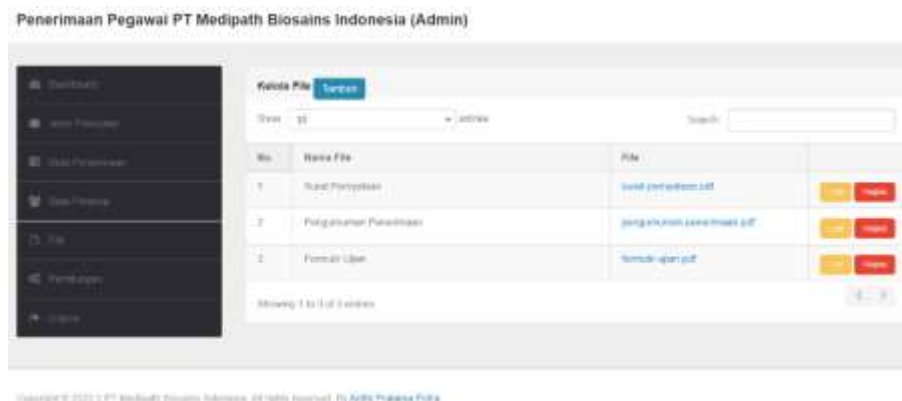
Penerimaan Pegawai PT Medipath Biosains Indonesia (Admin)

Dashboard
Jenis Pekerjaan
Data Penerimaan
Data Pelamar
File
Pembayaran
Logout

Kelola File Tambah

Show 10 entries

Search:

| No. | Nama File | File | |
|---|---|---|---|
| 1 | Surat Pernyataan | surat-pernyataan.pdf | Edit Hapus |
| 2 | Pengumuman Penerimaan | pengumuman-penerimaan.pdf | Edit Hapus |
| 3 | Formulir Ujian | formulir-ujian.pdf | Edit Hapus |

Showing 1 to 3 of 3 entries

Copyright © 2021 | PT Medipath Biosains Indonesia. All rights reserved. By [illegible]